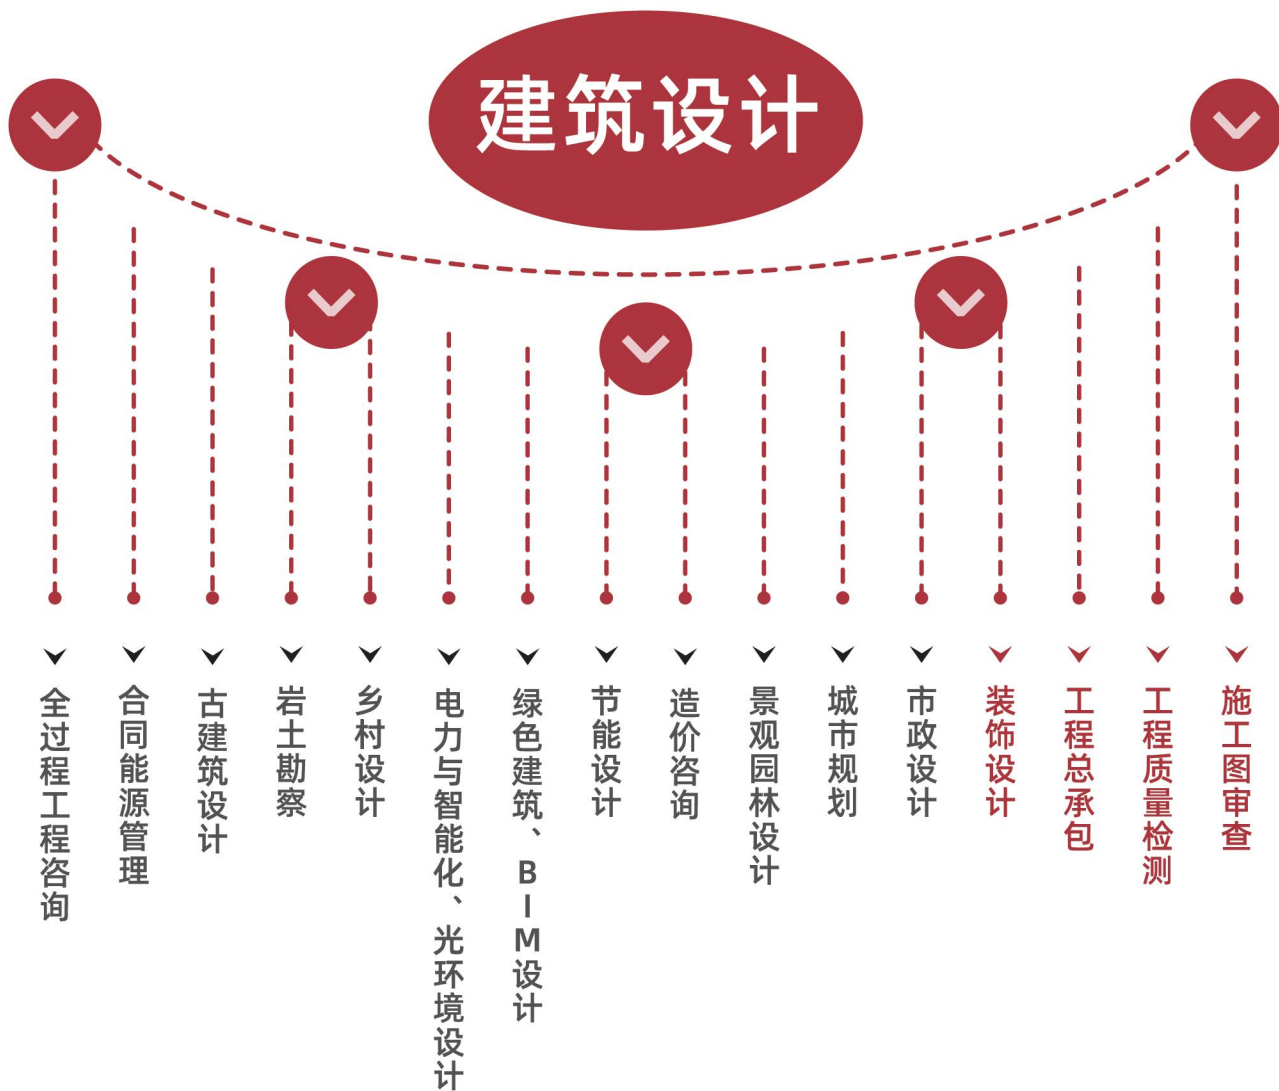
建筑设计

全过程工程咨询

合同能源管理

古建筑设计

岩土勘察

乡村设计

电力与智能化、光环境设计

绿色建筑、BIM设计

节能设计

造价咨询

景观园林设计

城市规划

市政设计

装饰设计

工程总承包

工程质量检测

施工图审查